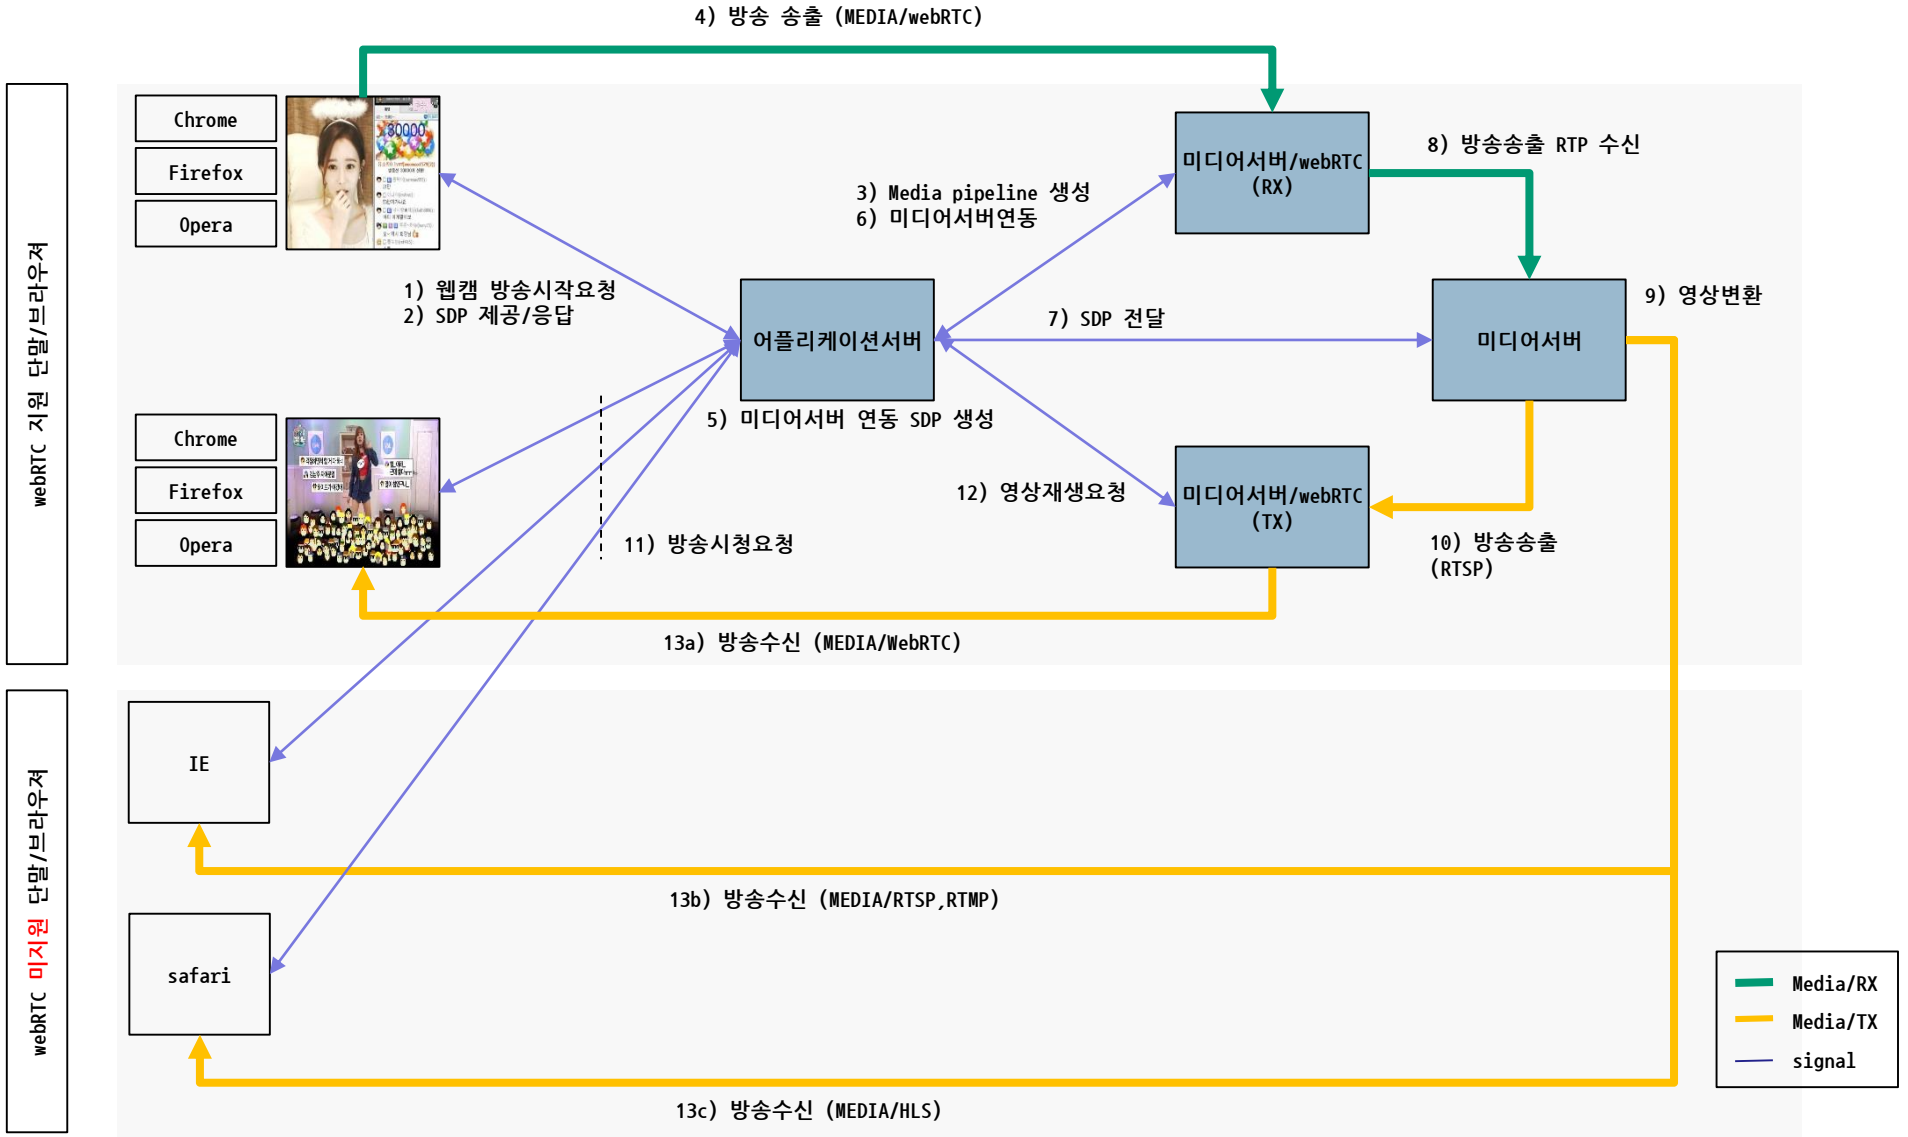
4) 방송 송출 (MEDIA/webRTC)

webRTC 지원 단말/브라우저

Chrome
Firefox
Opera

30000

미디어서버/webRTC (RX)

8) 방송송출 RTP 수신

3) Media pipeline 생성
6) 미디어서버연동

1) 웹캠 방송시작요청
2) SDP 제공/응답

어플리케이션서버

7) SDP 전달

미디어서버

9) 영상변환

5) 미디어서버 연동 SDP 생성

Chrome
Firefox
Opera

12) 영상재생요청

미디어서버/webRTC (TX)

11) 방송시청요청

10) 방송송출 (RTSP)

13a) 방송수신 (MEDIA/WebRTC)

webRTC 미지원 단말/브라우저

IE

13b) 방송수신 (MEDIA/RTSP,RTMP)

safari

Media/RX
Media/TX
signal

13c) 방송수신 (MEDIA/HLS)